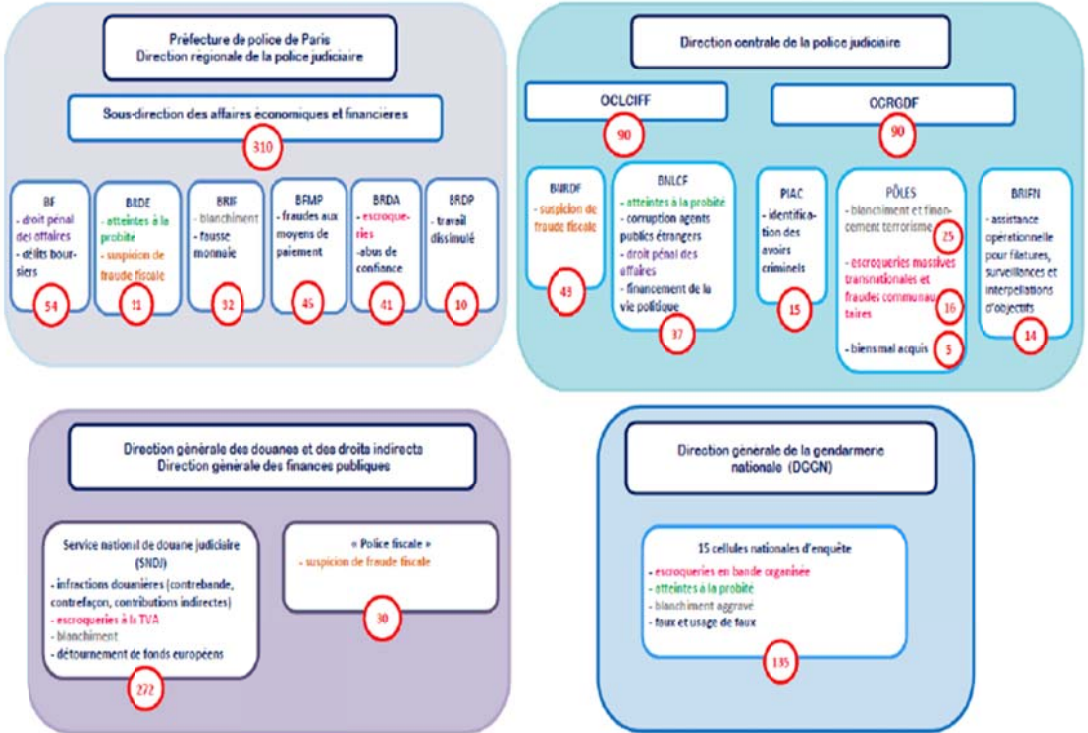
Préfecture de police de Paris
Direction régionale de la police judiciaire

Sous-direction des affaires économiques et financières

310

BF
- droit pénal des affaires
- délits boursiers

54

BADE
- atteintes à la probité
- suspicion de fraude fiscale

11

BRIF
- blanchiment
- fausse monnaie

32

BFMP
- fraudes aux moyens de paiement

45

BRDA
- escroqueries
- abus de confiance

41

BRDP
- travail dissimulé

10

Direction centrale de la police judiciaire

OCLCIFF

90

OCRGDF

90

BNRDF
- suspicion de fraude fiscale

43

BNLCF
- atteintes à la probité
- corruption agents publics étrangers
- droit pénal des affaires
- financement de la vie politique

37

PIAC
- identification des avoirs criminels

15

PÔLES
- blanchiment et financement terrorisme

25

- escroqueries massives transnationales et fraudes communautaires

16

- biensmal acquis

5

BRIFN
- assistance opérationnelle pour filatures, surveillances et interpellations d'objectifs

14

Direction générale des douanes et des droits indirects
Direction générale des finances publiques

Service national de douane judiciaire (SNDJ)
- infractions douanières (contrebande, contrefaçon, contributions indirectes)
- escroqueries à la TVA
- blanchiment
- détournement de fonds européens

272

« Police fiscale »
- suspicion de fraude fiscale

30

Direction générale de la gendarmerie nationale (DGGN)

15 cellules nationales d'enquête
- escroqueries en bande organisée
- atteintes à la probité
- blanchiment aggravé
- faux et usage de faux

135